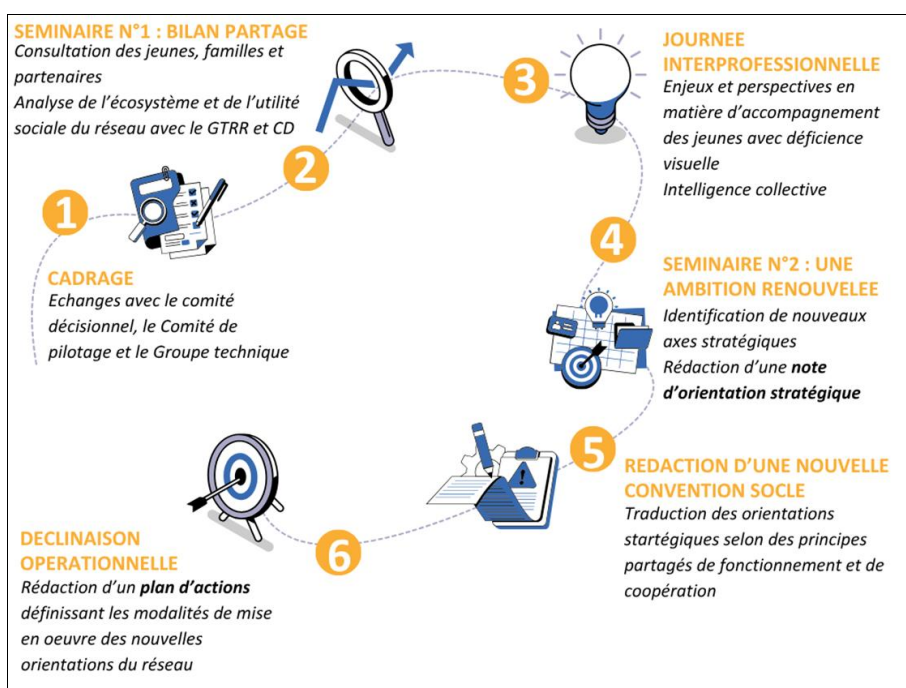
SEMINAIRE N°1 : BILAN PARTAGE
Consultation des jeunes, familles et partenaires
Analyse de l'écosystème et de l'utilité sociale du réseau avec le GTRR et CD

2

3

JOURNEE INTERPROFESSIONNELLE
Enjeux et perspectives en matière d'accompagnement des jeunes avec déficience visuelle
Intelligence collective

1

CADRAGE
Echanges avec le comité décisionnel, le Comité de pilotage et le Groupe technique

4

SEMINAIRE N°2 : UNE AMBITION RENOUVELEE
Identification de nouveaux axes stratégiques
Rédaction d'une **note d'orientation stratégique**

5

REDACTION D'UNE NOUVELLE CONVENTION SOCLE
Traduction des orientations startégiques selon des principes partagés de fonctionnement et de coopération

6

DECLINAISON OPERATIONNELLE
Rédaction d'un **plan d'actions** définissant les modalités de mise en oeuvre des nouvelles orientations du réseau